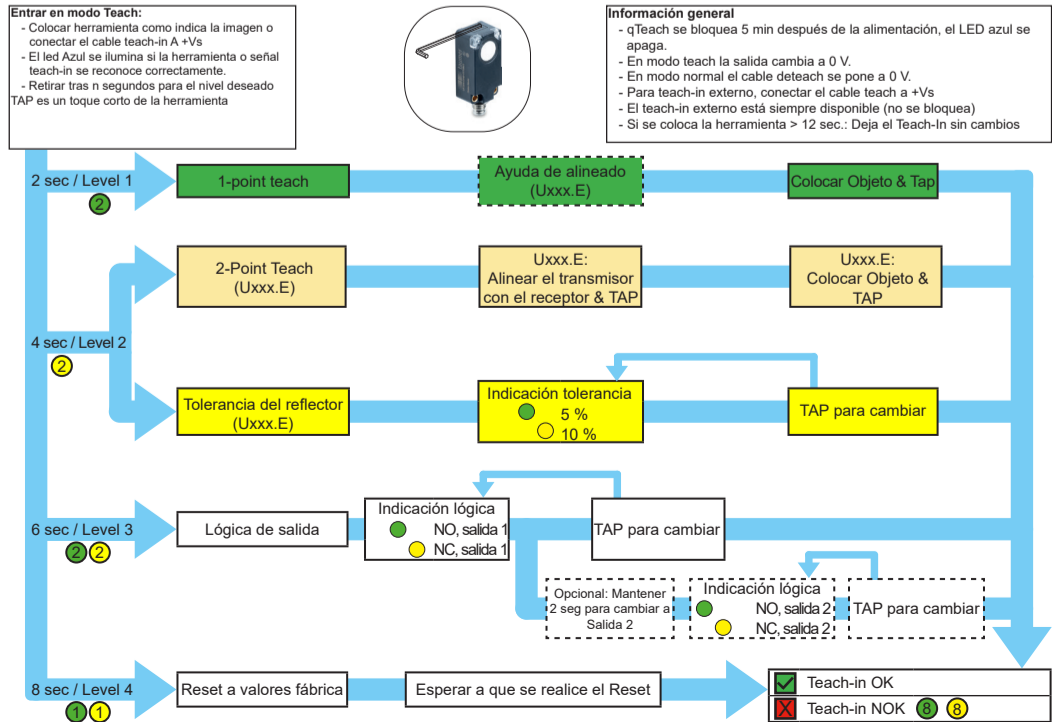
Entrar en modo Teach:
- Colocar herramienta como indica la imagen o conectar el cable teach-in A +Vs
- El led Azul se ilumina si la herramienta o señal teach-in se reconoce correctamente.
- Retirar tras n segundos para el nivel deseado
TAP es un toque corto de la herramienta

Información general
- qTeach se bloquea 5 min después de la alimentación, el LED azul se apaga.
- En modo teach la salida cambia a 0 V.
- En modo normal el cable deteach se pone a 0 V.
- Para teach-in externo, conectar el cable teach a +Vs
- El teach-in externo está siempre disponible (no se bloquea)
- Si se coloca la herramienta > 12 sec.: Deja el Teach-In sin cambios

2 sec / Level 1
2
1-point teach
Ayuda de alineado (Uxxx.E)
Colocar Objeto & Tap

4 sec / Level 2
2
2-Point Teach (Uxxx.E)
Uxxx.E: Alinear el transmisor con el receptor & TAP
Uxxx.E: Colocar Objeto & TAP

Tolerancia del reflector (Uxxx.E)
Indicación tolerancia
5 %
10 %
TAP para cambiar

6 sec / Level 3
2 2
Lógica de salida
Indicación lógica
NO, salida 1
NC, salida 1
TAP para cambiar

Opcional: Mantener 2 seg para cambiar a Salida 2
Indicación lógica
NO, salida 2
NC, salida 2
TAP para cambiar

8 sec / Level 4
1 1
Reset a valores fábrica
Esperar a que se realice el Reset

Teach-in OK
Teach-in NOK 8 8